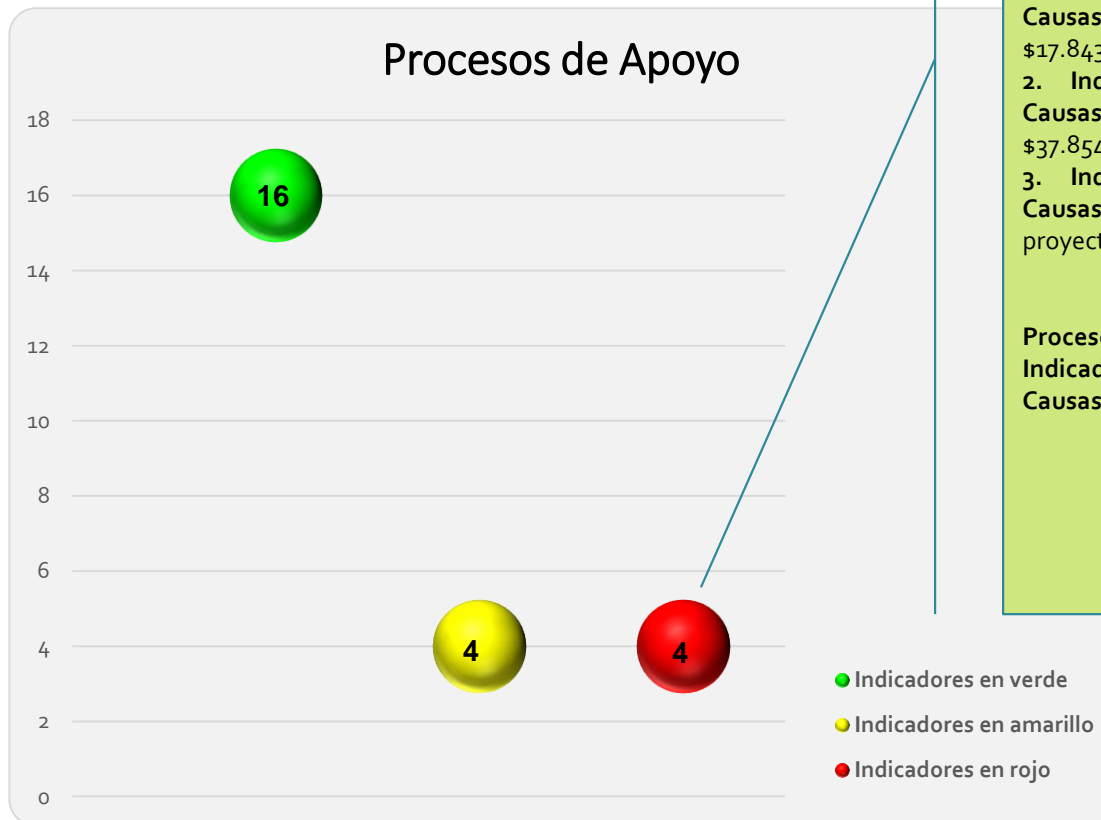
Procesos de Apoyo

18
16
14
12
10
8
6
4
2
0

16
4
4

Causas
$17.843
2. Inc
Causas
$37.854
3. Inc
Causas
proyect

Proces
Indicad
Causas

Indicadores en verde
Indicadores en amarillo
Indicadores en rojo